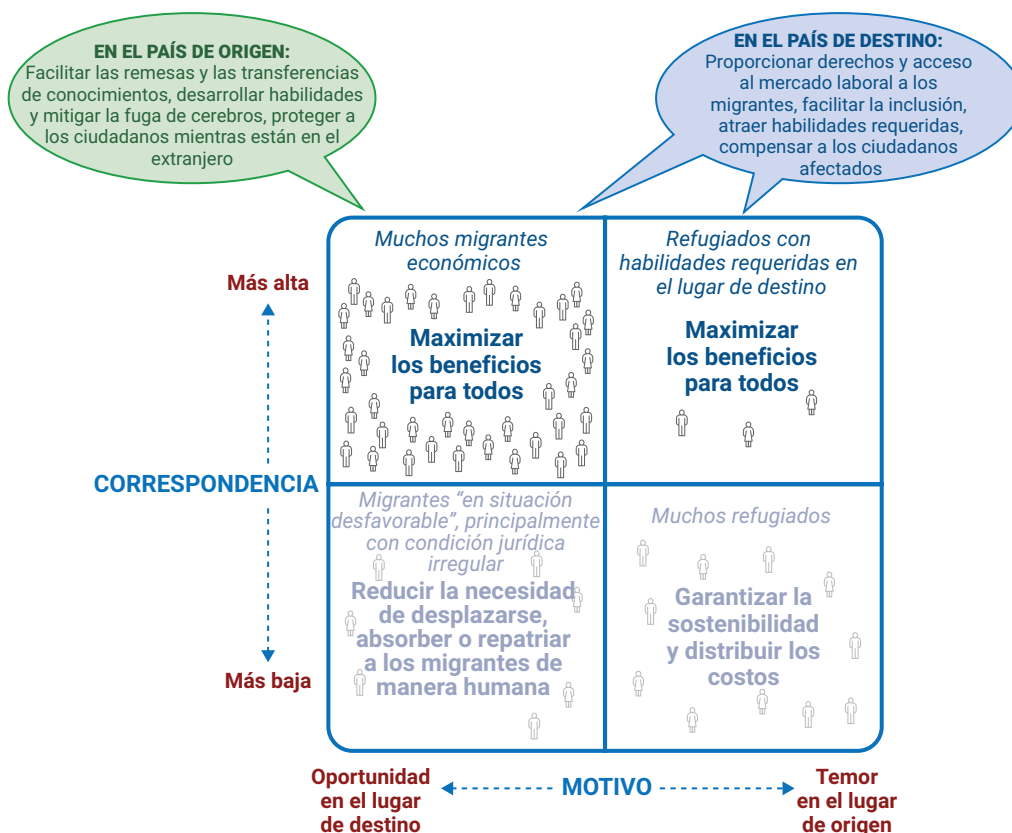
EN EL PAÍS DE ORIGEN:
Facilitar las remesas y las transferencias de conocimientos, desarrollar habilidades y mitigar la fuga de cerebros, proteger a los ciudadanos mientras están en el extranjero

EN EL PAÍS DE DESTINO:
Proporcionar derechos y acceso al mercado laboral a los migrantes, facilitar la inclusión, atraer habilidades requeridas, compensar a los ciudadanos afectados

Más alta

CORRESPONDENCIA

Más baja

Muchos migrantes económicos

Maximizar los beneficios para todos

Refugiados con habilidades requeridas en el lugar de destino

Maximizar los beneficios para todos

Migrantes "en situación desfavorable", principalmente con condición jurídica irregular

Reducir la necesidad de desplazarse, absorber o repatriar a los migrantes de manera humana

Muchos refugiados

Garantizar la sostenibilidad y distribuir los costos

Oportunidad en el lugar de destino

MOTIVO

Temor en el lugar de origen